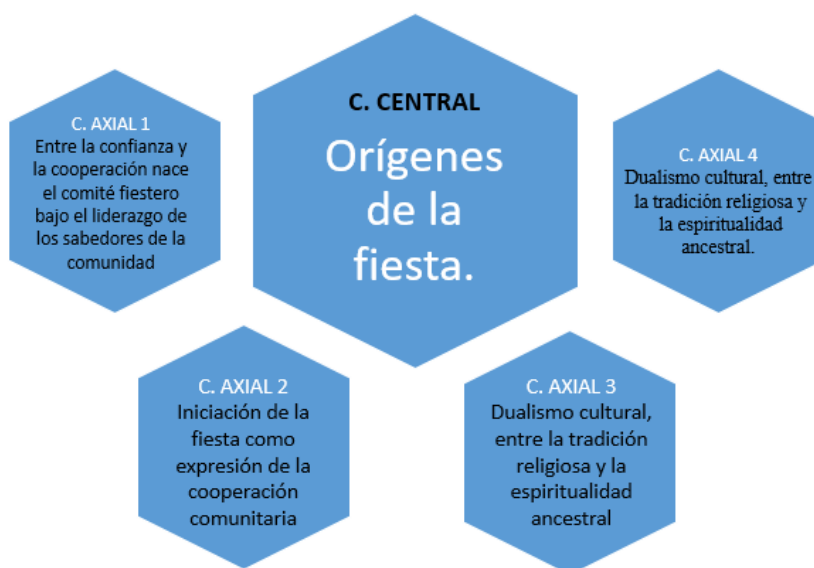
C. AXIAL 1
Entre la confianza y la cooperación nace el comité fiestero bajo el liderazgo de los sabedores de la comunidad

C. CENTRAL
Orígenes de la fiesta.

C. AXIAL 4
Dualismo cultural, entre la tradición religiosa y la espiritualidad ancestral.

C. AXIAL 2
Iniciación de la fiesta como expresión de la cooperación comunitaria

C. AXIAL 3
Dualismo cultural, entre la tradición religiosa y la espiritualidad ancestral